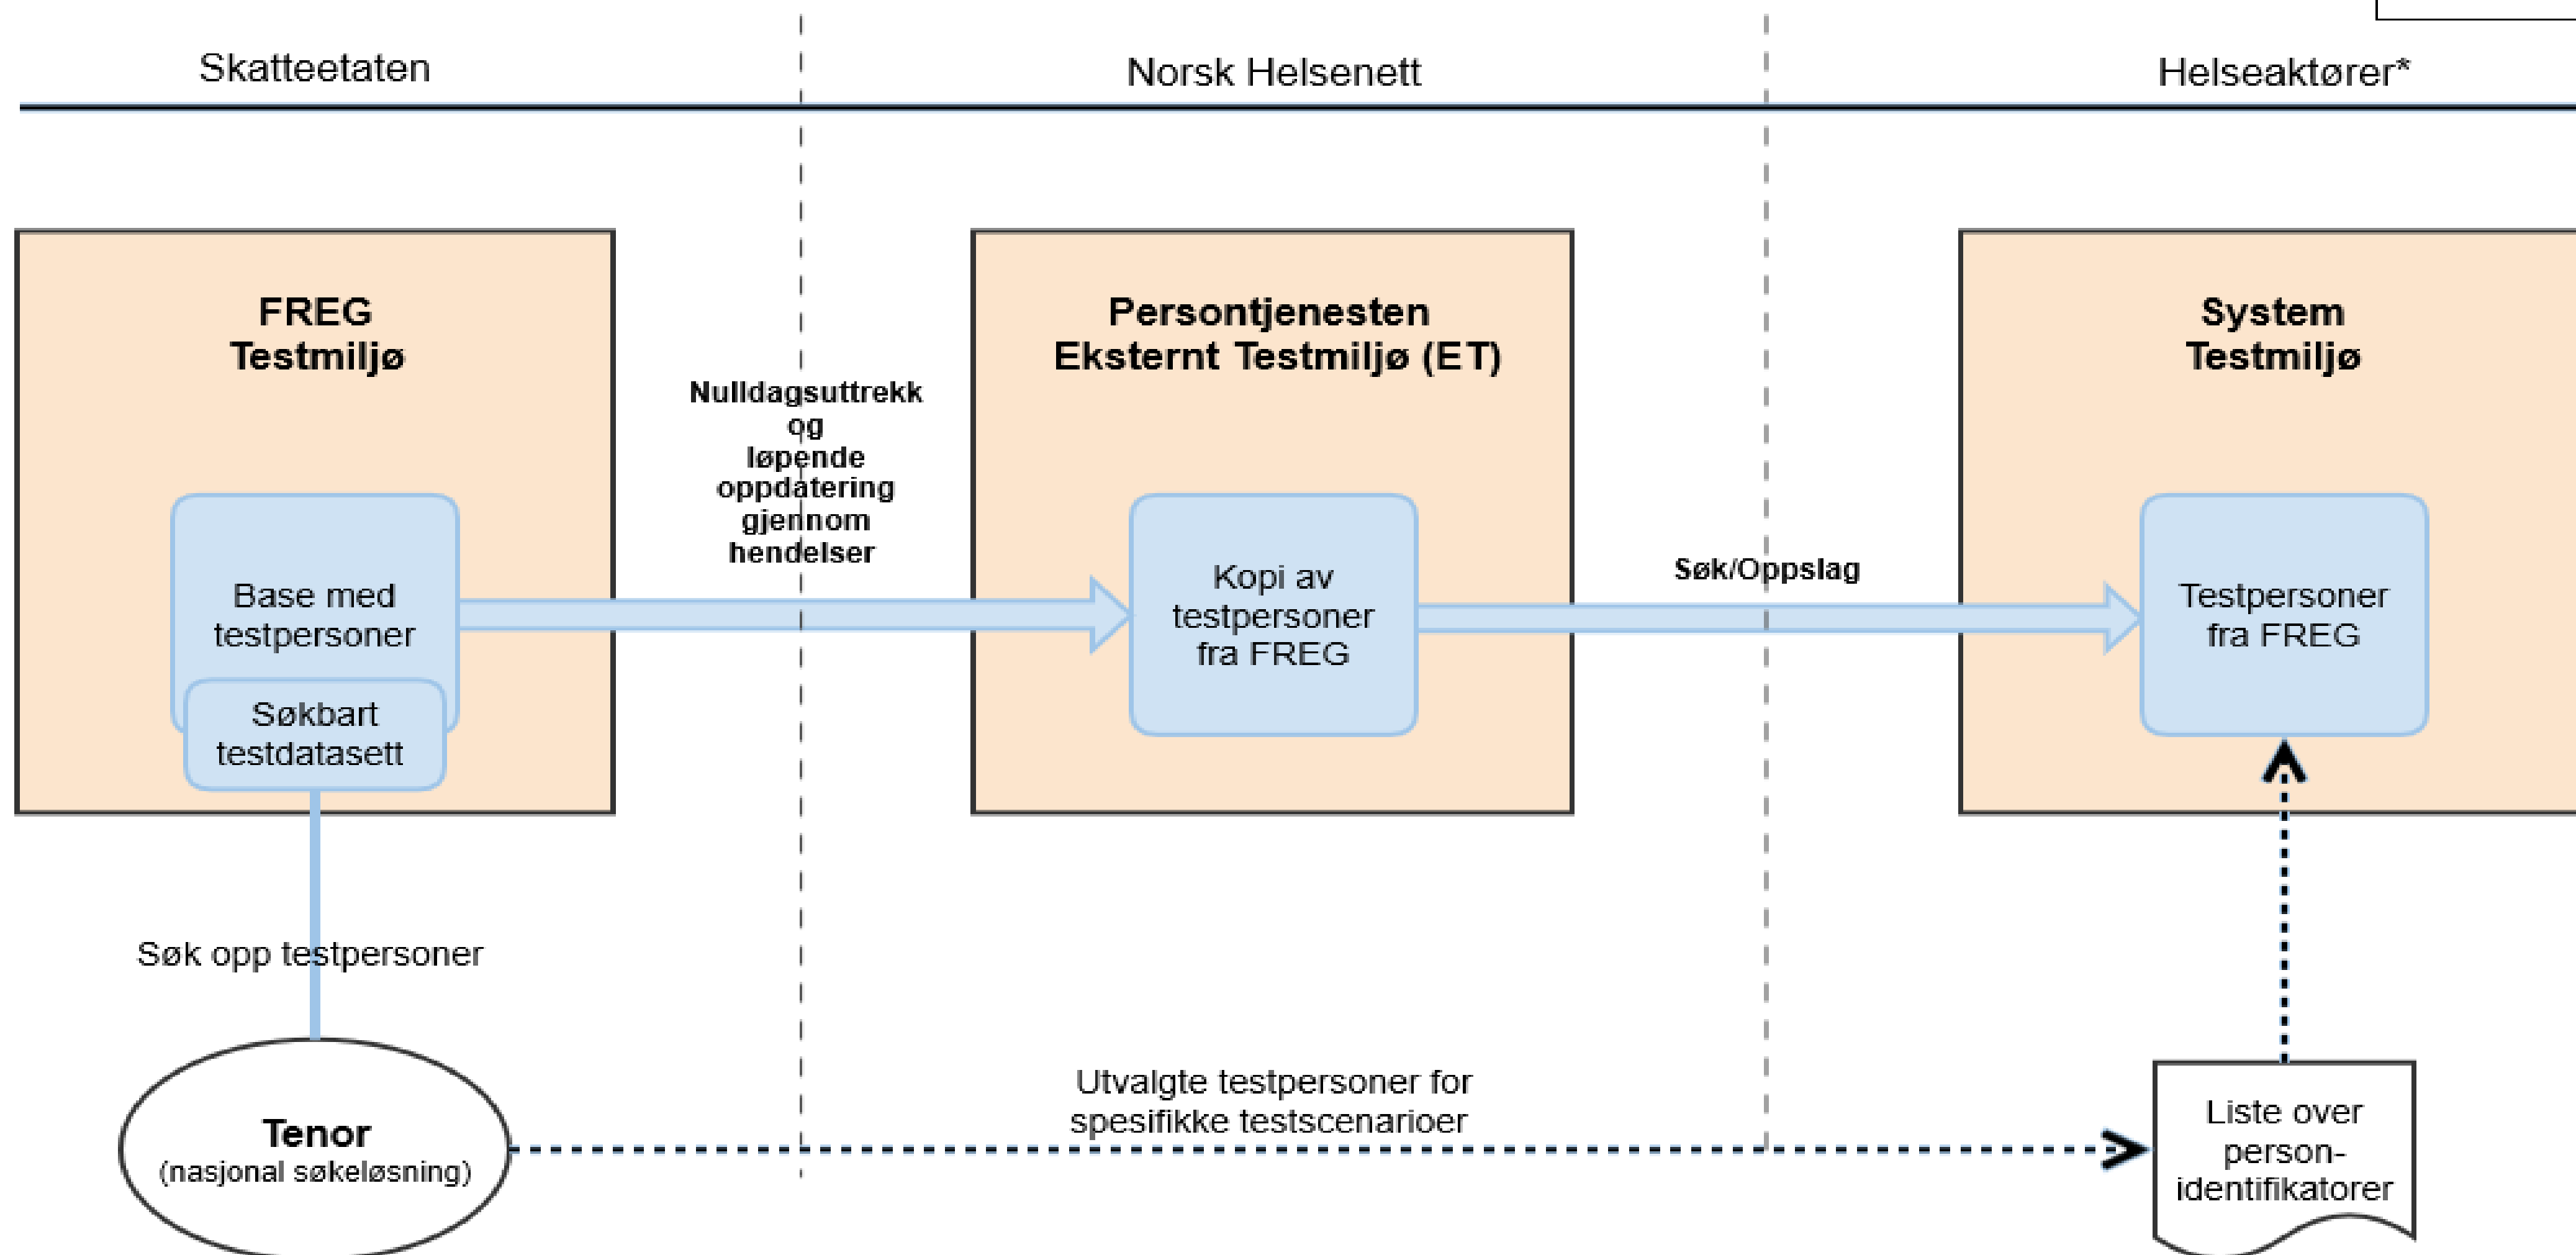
Skatteetaten

Norsk Helsenett

Helseaktører*

FREG Testmiljø

Base med testpersoner

Søkbart testdatasett

Nulldagsuttrekk og løpende oppdatering gjennom hendelser

Persontjenesten Eksternt Testmiljø (ET)

Kopi av testpersoner fra FREG

Søk/Oppslag

System Testmiljø

Testpersoner fra FREG

Søk opp testpersoner

Tenor
(nasjonal søkeløsning)

Utvalgte testpersoner for spesifikke testscenarioer

Liste over person-identifikatorer